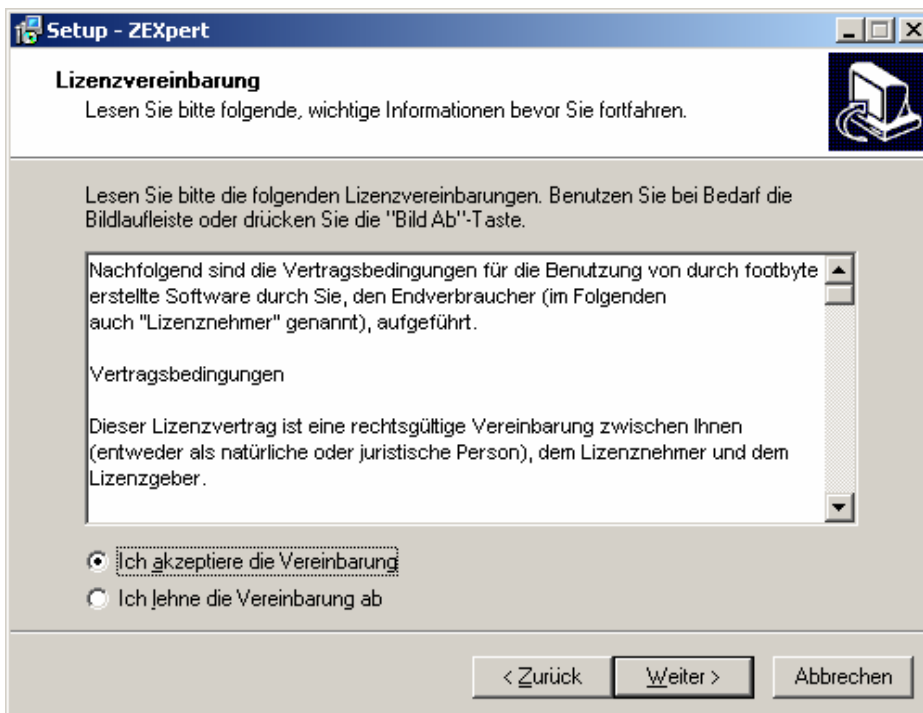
Setup - ZEXpert

Lizenzvereinbarung
Lesen Sie bitte folgende, wichtige Informationen bevor Sie fortfahren.

Lesen Sie bitte die folgenden Lizenzvereinbarungen. Benutzen Sie bei Bedarf die Bildlaufleiste oder drücken Sie die "Bild Ab"-Taste.

Nachfolgend sind die Vertragsbedingungen für die Benutzung von durch footbyte erstellte Software durch Sie, den Endverbraucher (im Folgenden auch "Lizenznehmer" genannt), aufgeführt.

Vertragsbedingungen

Dieser Lizenzvertrag ist eine rechtsgültige Vereinbarung zwischen Ihnen (entweder als natürliche oder juristische Person), dem Lizenznehmer und dem Lizenzgeber.

Ich akzeptiere die Vereinbarung
Ich lehne die Vereinbarung ab

< Zurück
Weiter >
Abbrechen